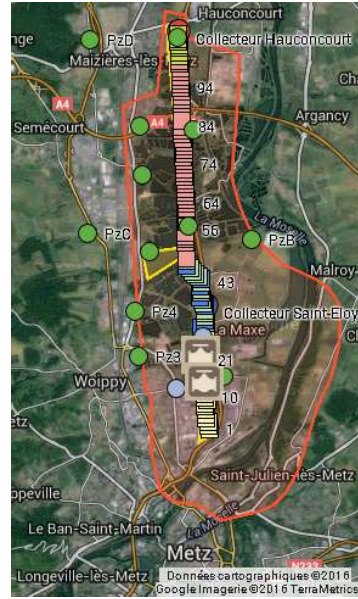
Hauconcourt
PzD
Collecteur Hauconcourt
nge
Maizières-lès-Metz
94
A4
Argancy
Semécourt
A4
84
74
64
La Moselle
PzC
56
PzB
Malroy
43
Pz4
Collecteur Saint-Eloy
La Maxe
Pz3
21
Woippy
10
1
Saint-Julien-lès-Metz
peville
La Moselle
Le Ban-Saint-Martin
Metz
Longeville-lès-Metz
N233
Données cartographiques ©2016 Google Imagerie ©2016 TerraMetrics